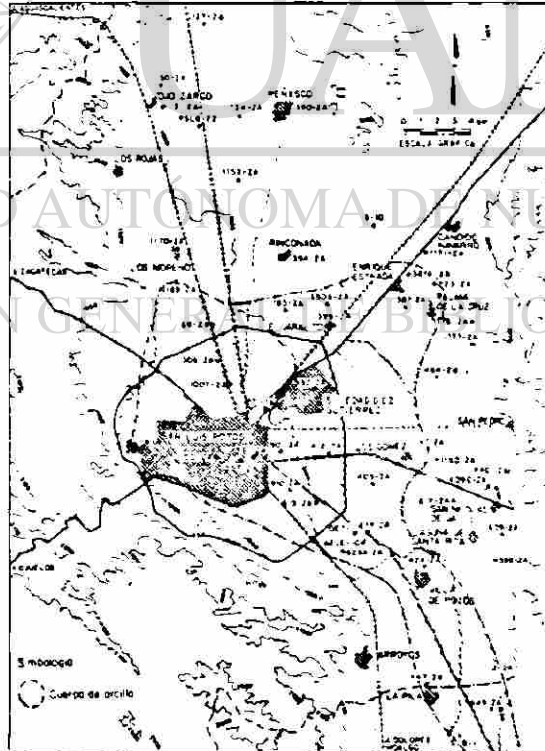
UAN
AUTÓNOMA DE NU
N GENERAL DE BIBLIO
OJO ZARCO
PEÑASCO
0 1 2 3 4 km
ESCALA GRAFICA
LOS ROJAS
RINCONADA
LOS MORALES
ZACATECAS
ENRIQUE ESTRADA
CANDIDO NAVARRO
SAN LUIS POTOSI
SOLEDAD DIEZ GUTIERREZ
SAN PEDRO
GOMEZ
POZOS
LA PILA
Simbologia
Cuerpo de arcilla